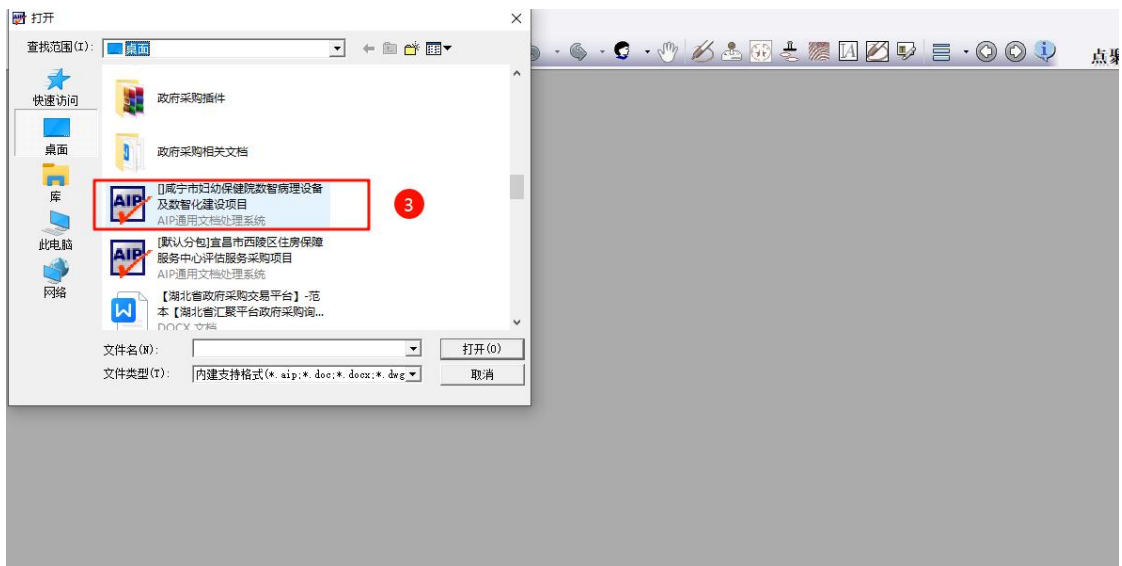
打开

查找范围(I): 桌面

快速访问

桌面

库

此电脑

网络

政府采购插件

政府采购相关文档

[]咸宁市妇幼保健院数智病理设备及数智化建设项目
AIP通用文档处理系统

3

[默认分包]宜昌市西陵区住房保障服务中心评估服务采购项目
AIP通用文档处理系统

【湖北省政府采购交易平台】-范本【湖北省汇聚平台政府采购询...
DOCX 文档

文件名(N):

打开(O)

文件类型(T): 内建支持格式(*.aip;*.doc;*.docx;*.dwg

取消

点